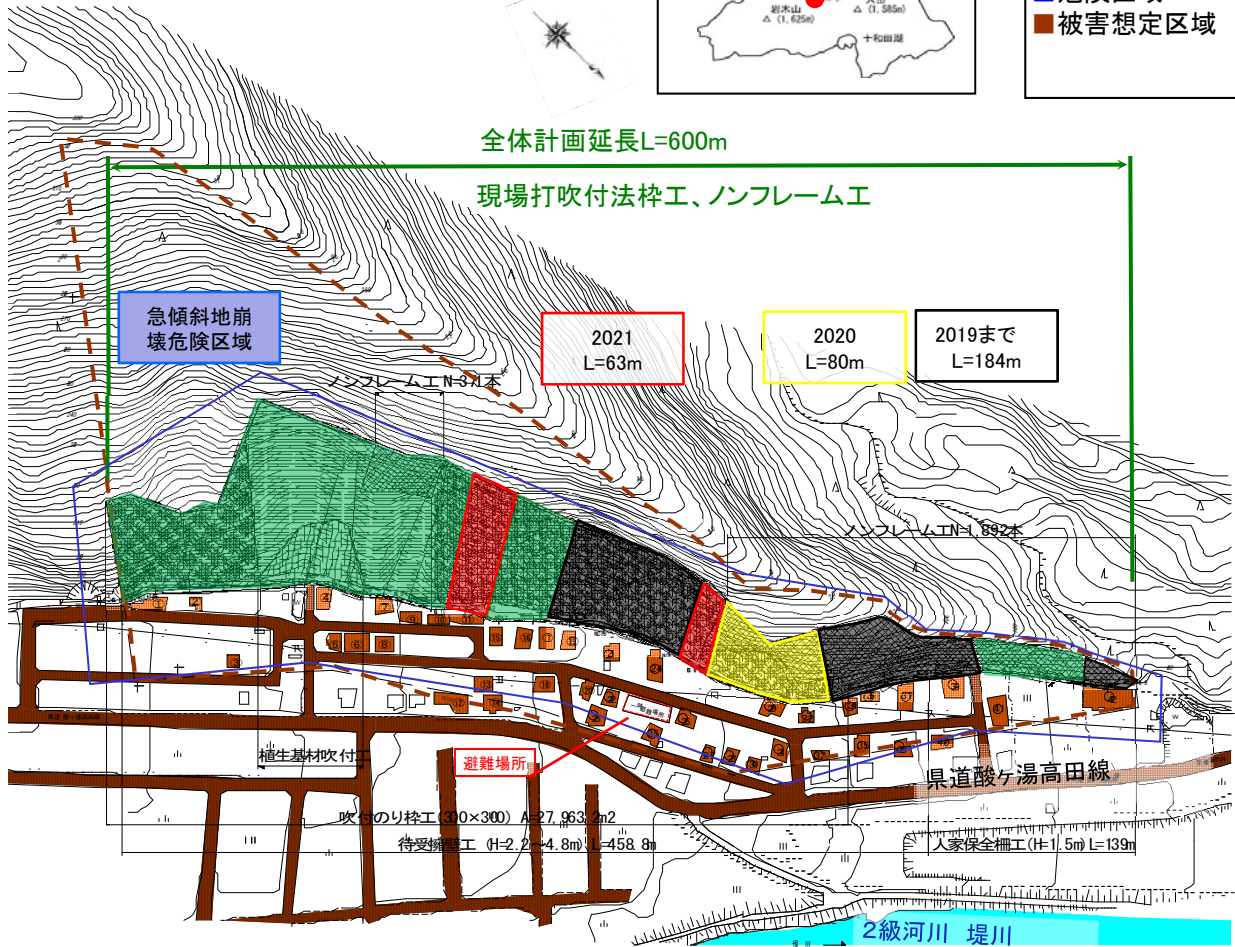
岩木山
△（1,625m）
△（1,585m）
十和田湖

被害想定区域

全体計画延長L=600m

現場打吹付法枠工、ノンフレーム工

急傾斜地崩壊危険区域

2021
L=63m

2020
L=80m

2019まで
L=184m

ノンフレーム工 N=371本

ノンフレーム工N=1,892本

避難場所

植生基材吹付工

県道酸ヶ湯高田線

吹付のり枠工(300×300) A=27,963.2m2

待受擁壁工 (H=2.2～4.8m) L=458.8m

人家保全柵工(H=1.5m) L=139m

2級河川 堤川